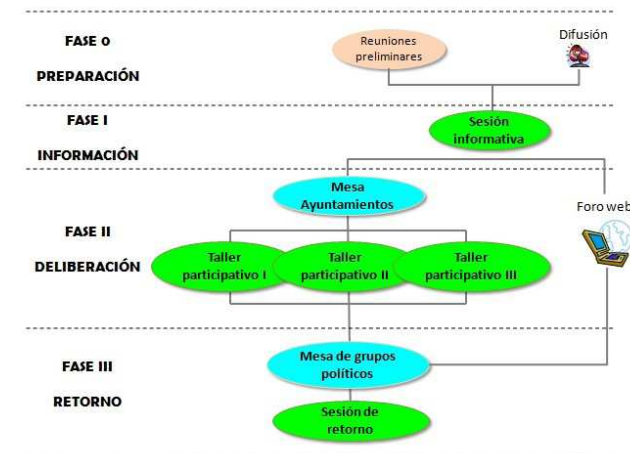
FASE 0

PREPARACIÓN

Reuniones preliminares

Difusión

FASE I

INFORMACIÓN

Sesión informativa

FASE II

DELIBERACIÓN

Mesa Ayuntamientos

Foro web

Taller participativo I

Taller participativo II

Taller participativo III

FASE III

RETORNO

Mesa de grupos políticos

Sesión de retorno